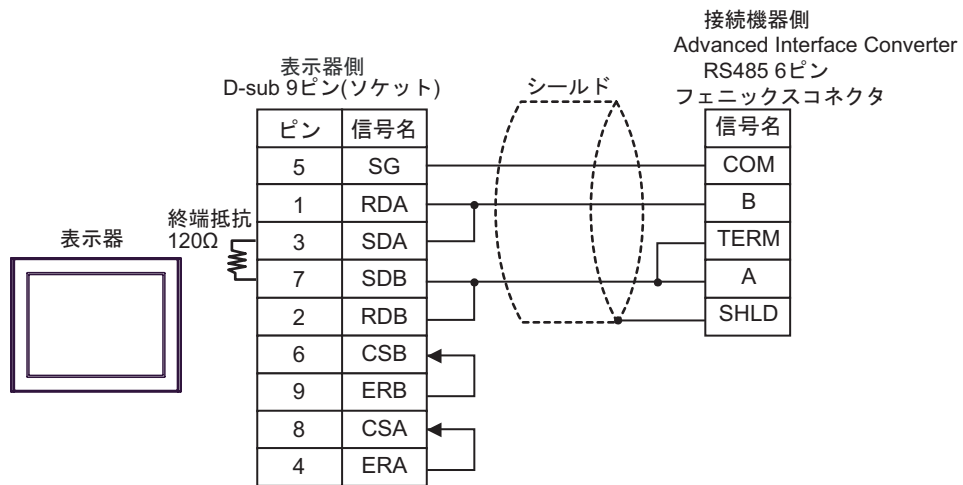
表示器側
D-sub 9ピン(ソケット)

| ピン | 信号名 |
|---|---|
| 5 | SG |
| 1 | RDA |
| 3 | SDA |
| 7 | SDB |
| 2 | RDB |
| 6 | CSB |
| 9 | ERB |
| 8 | CSA |
| 4 | ERA |

表示器

終端抵抗
120Ω

シールド

接続機器側
Advanced Interface Converter
RS485 6ピン
フェニックスコネクタ

| 信号名 |
|---|
| COM |
| B |
| TERM |
| A |
| SHLD |